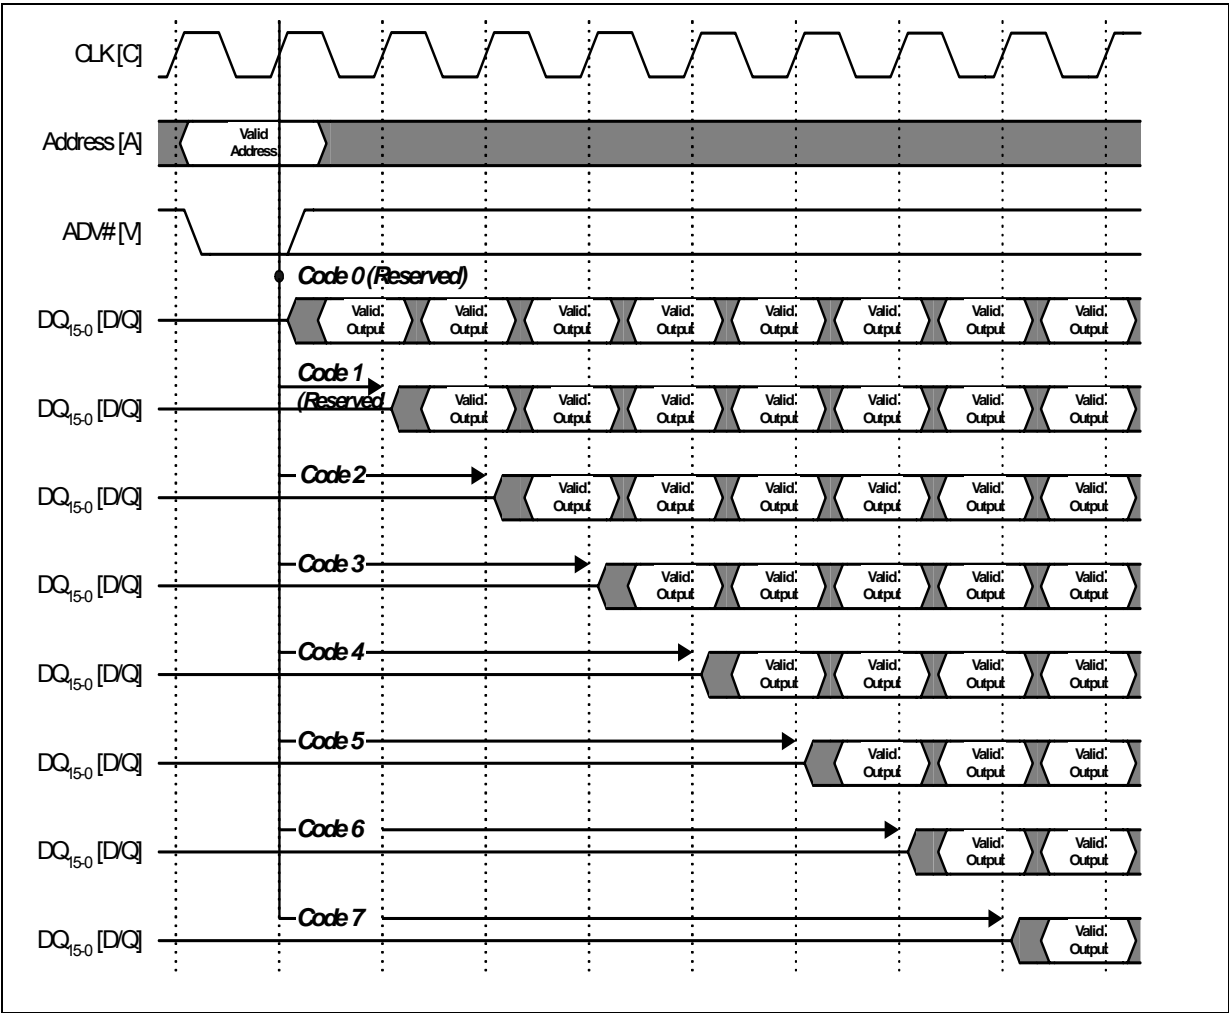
CLK [C]

Address [A]

Valid Address

ADV# [V]

Code 0 (Reserved)

$DQ_{15-0}$ [D/Q]

Valid Output Valid Output Valid Output Valid Output Valid Output Valid Output Valid Output Valid Output

Code 1 (Reserved)

$DQ_{15-0}$ [D/Q]

Valid Output Valid Output Valid Output Valid Output Valid Output Valid Output Valid Output

Code 2

$DQ_{15-0}$ [D/Q]

Valid Output Valid Output Valid Output Valid Output Valid Output Valid Output

Code 3

$DQ_{15-0}$ [D/Q]

Valid Output Valid Output Valid Output Valid Output Valid Output

Code 4

$DQ_{15-0}$ [D/Q]

Valid Output Valid Output Valid Output Valid Output

Code 5

$DQ_{15-0}$ [D/Q]

Valid Output Valid Output Valid Output

Code 6

$DQ_{15-0}$ [D/Q]

Valid Output Valid Output

Code 7

$DQ_{15-0}$ [D/Q]

Valid Output